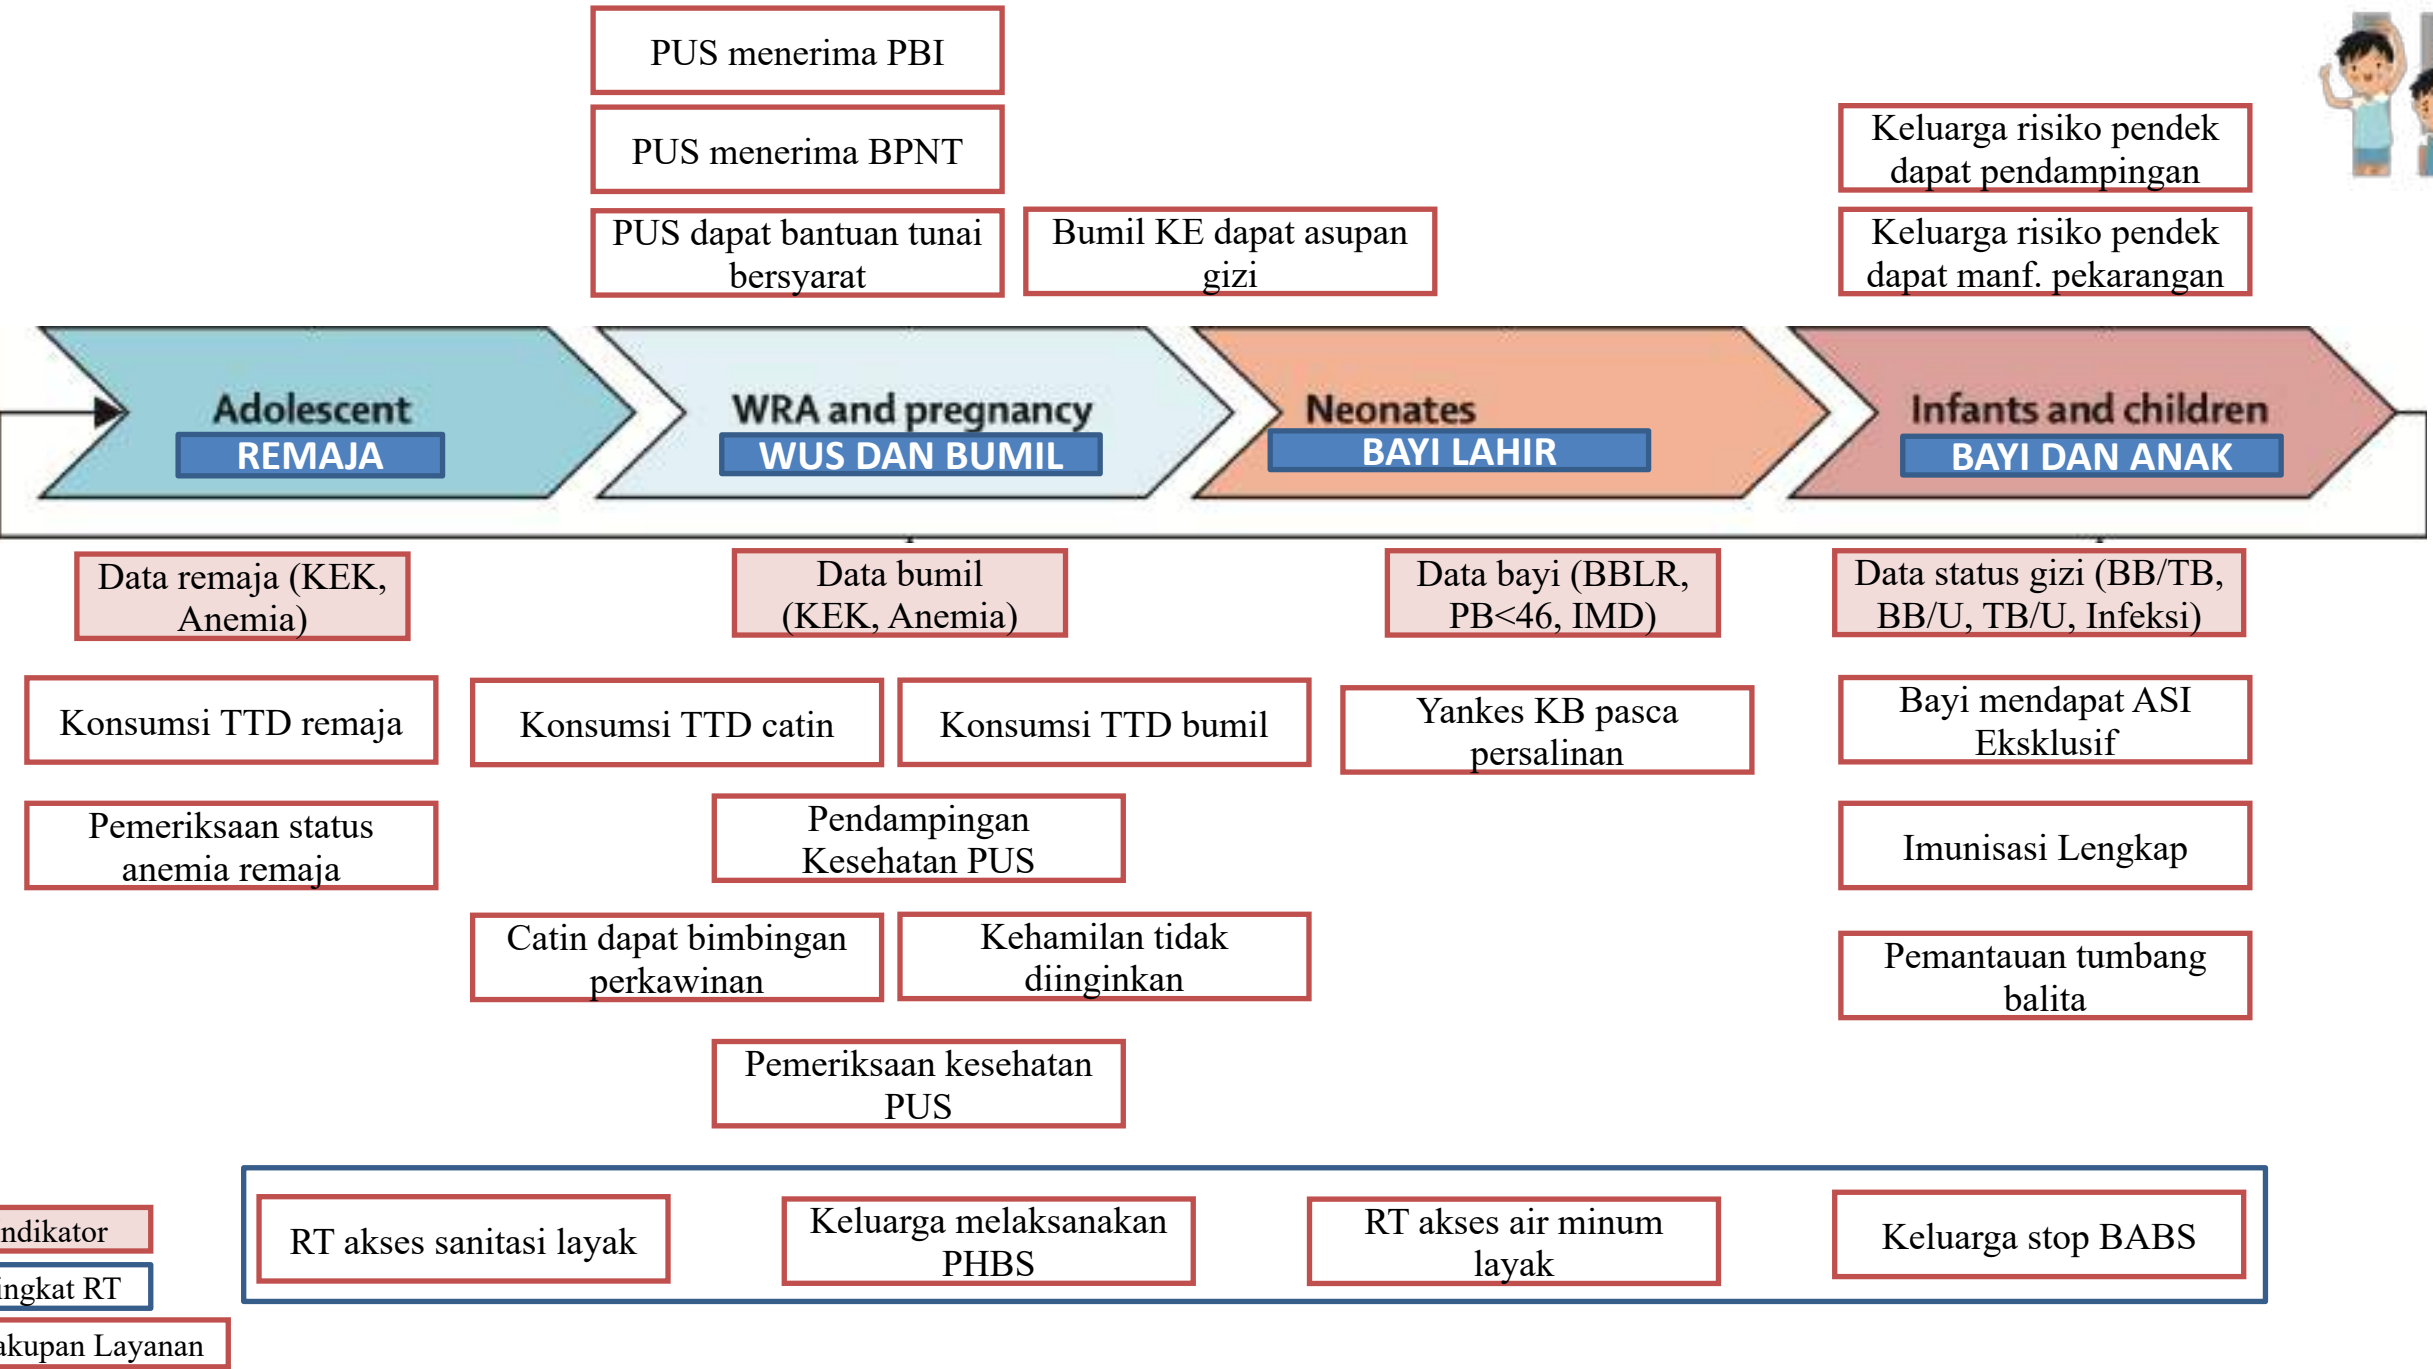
PUS menerima PBI

PUS menerima BPNT

PUS dapat bantuan tunai bersyarat

Bumil KE dapat asupan gizi

Keluarga risiko pendek dapat pendampingan

Keluarga risiko pendek dapat manf. pekarangan

Adolescent
REMAJA

WRA and pregnancy
WUS DAN BUMIL

Neonates
BAYI LAHIR

Infants and children
BAYI DAN ANAK

Data remaja (KEK, Anemia)

Data bumil (KEK, Anemia)

Data bayi (BBLR, PB<46, IMD)

Data status gizi (BB/TB, BB/U, TB/U, Infeksi)

Konsumsi TTD remaja

Konsumsi TTD catin

Konsumsi TTD bumil

Yankes KB pasca persalinan

Bayi mendapat ASI Eksklusif

Pemeriksaan status anemia remaja

Pendampingan Kesehatan PUS

Imunisasi Lengkap

Catin dapat bimbingan perkawinan

Kehamilan tidak diinginkan

Pemantauan tumbang balita

Pemeriksaan kesehatan PUS

ndikator

ingkat RT

akupan Layanan

RT akses sanitasi layak

Keluarga melaksanakan PHBS

RT akses air minum layak

Keluarga stop BABS